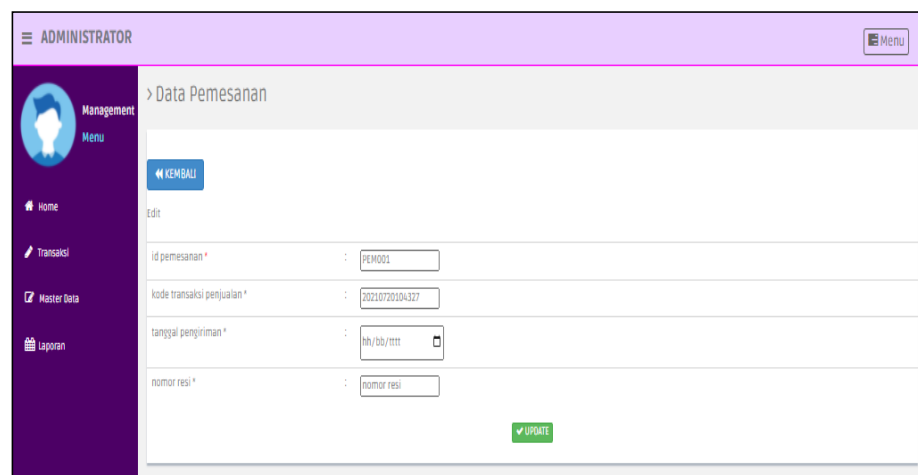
≡ ADMINISTRATOR

Menu

Management Menu

Home

Transaksi

Master Data

Laporan

› Data Pemesanan

KEMBALI

Edit

id pemesanan * : PEM001

kode transaksi penjualan * : 20210720104327

tanggal pengiriman * : hh/bb/tttt

nomor resi * : nomor resi

UPDATE